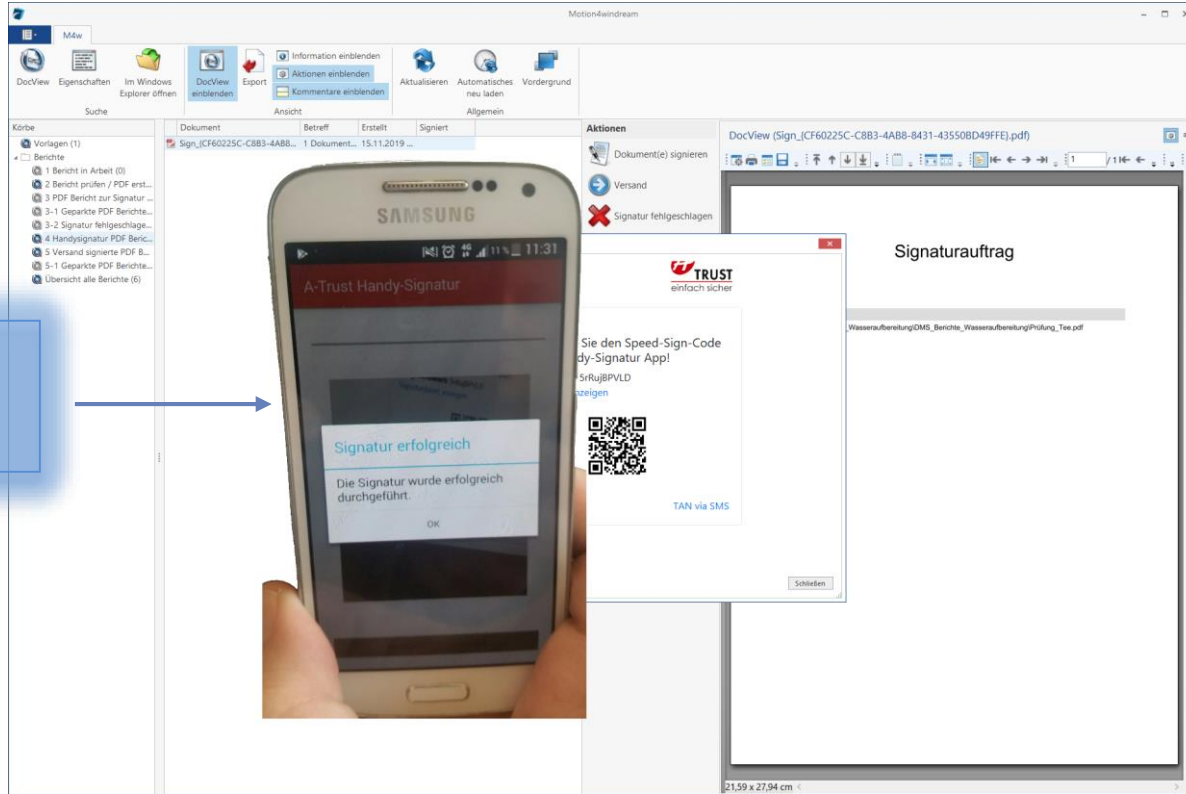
Motion4windream

M4w

DocView Eigenschaften Im Windows Explorer öffnen
Suche

DocView einblenden Export
Information einblenden
Aktionen einblenden
Kommentare einblenden
Ansicht

Aktualisieren Automatisches neu laden Vordergrund
Allgemein

Körbe
Vorlagen (1)
Berichte
1 Bericht in Arbeit (0)
2 Bericht prüfen / PDF erst...
3 PDF Bericht zur Signatur ...
3-1 Geparkte PDF Berichte...
3-2 Signatur fehlgeschlage...
4 Handysignatur PDF Beric...
5 Versand signierte PDF B...
5-1 Geparkte PDF Berichte...
Übersicht alle Berichte (6)

| Dokument | Betreff | Erstellt | Signiert |
|---|---|---|---|
| Sign_{CF60225C-C8B3-4AB8... | 1 Dokument... | 15.11.2019 ... | |

Aktionen
Dokument(e) signieren
Versand
Signatur fehlgeschlagen

DocView (Sign_{CF60225C-C8B3-4AB8-8431-43550BD49FFE}.pdf)

1 /1

Signaturauftrag

Wasseraufbereitung\DMS_Berichte_Wasseraufbereitung\Prüfung_Tee.pdf

21,59 x 27,94 cm

SAMSUNG
11%  11:31
A-Trust Handy-Signatur

Signatur erfolgreich
Die Signatur wurde erfolgreich durchgeführt.
OK

TRUST
einfach sicher
Sie den Speed-Sign-Code
dy-Signatur App!
5rRujBPVLD
nzeigen
TAN via SMS
Schließen